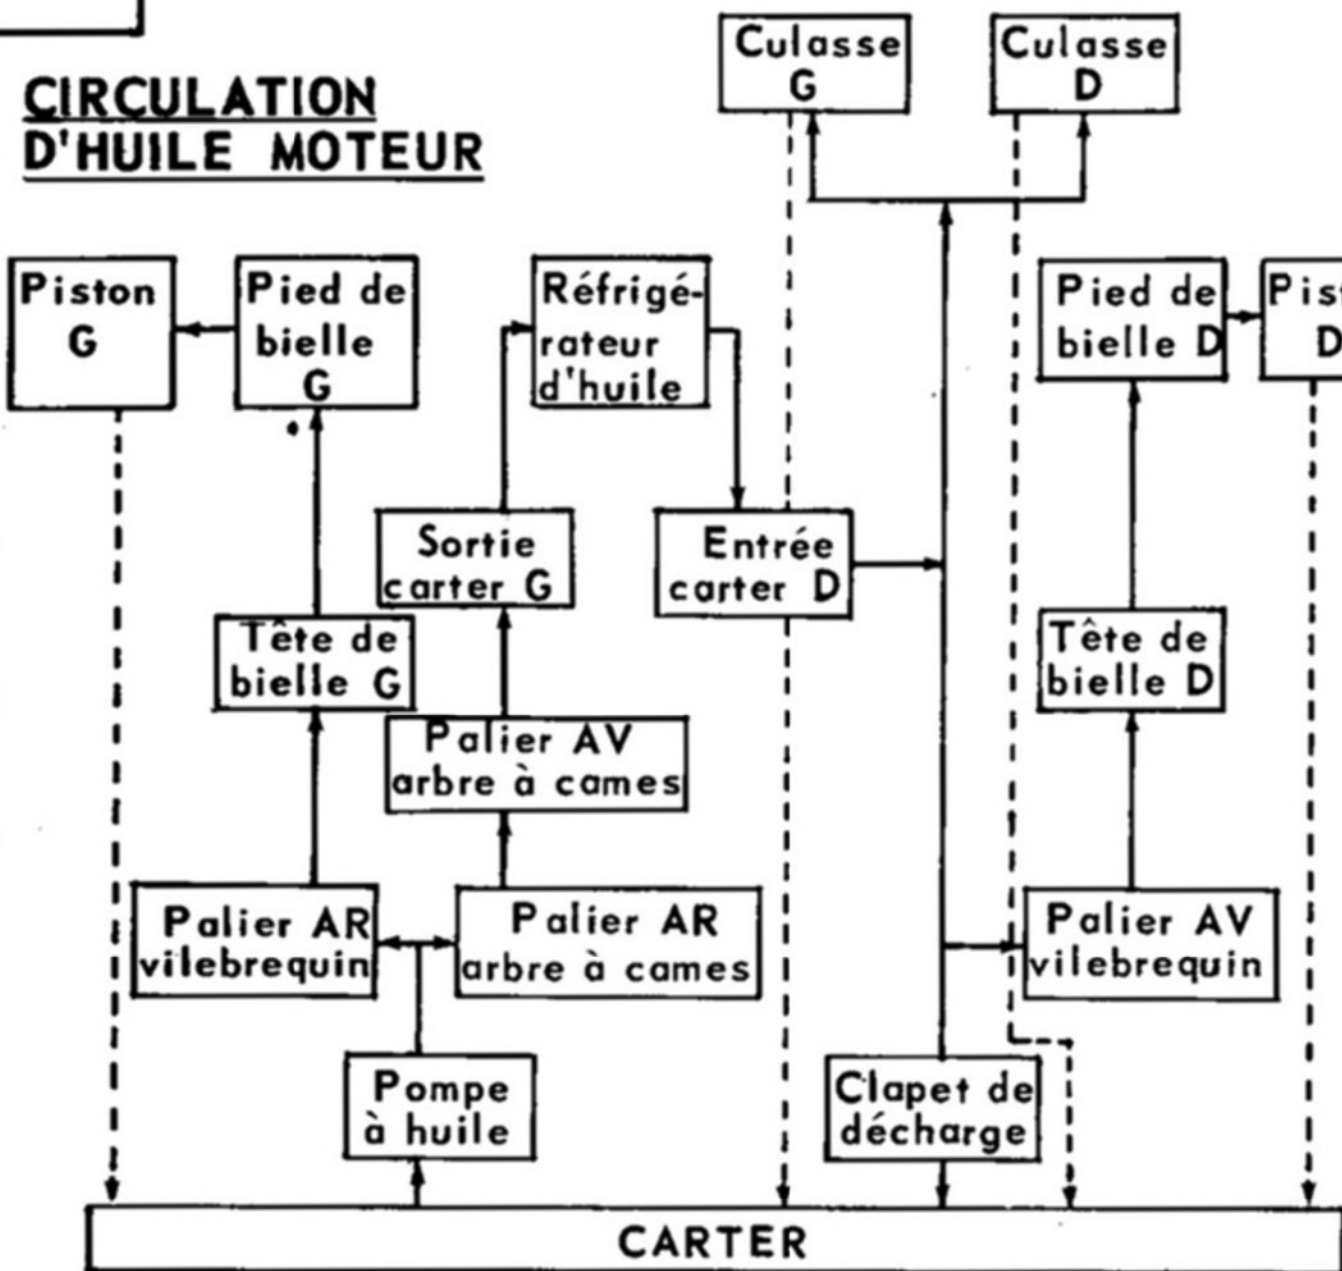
CIRCULATION D'HUILE MOTEUR

Culasse G

Culasse D

Piston G

Pied de bielle G

Réfrigérateur d'huile

Pied de bielle D

Pis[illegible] D

Sortie carter G

Entrée carter D

Tête de bielle G

Tête de bielle D

Palier AV arbre à cames

Palier AR vilebrequin

Palier AR arbre à cames

Palier AV vilebrequin

Pompe à huile

Clapet de décharge

CARTER